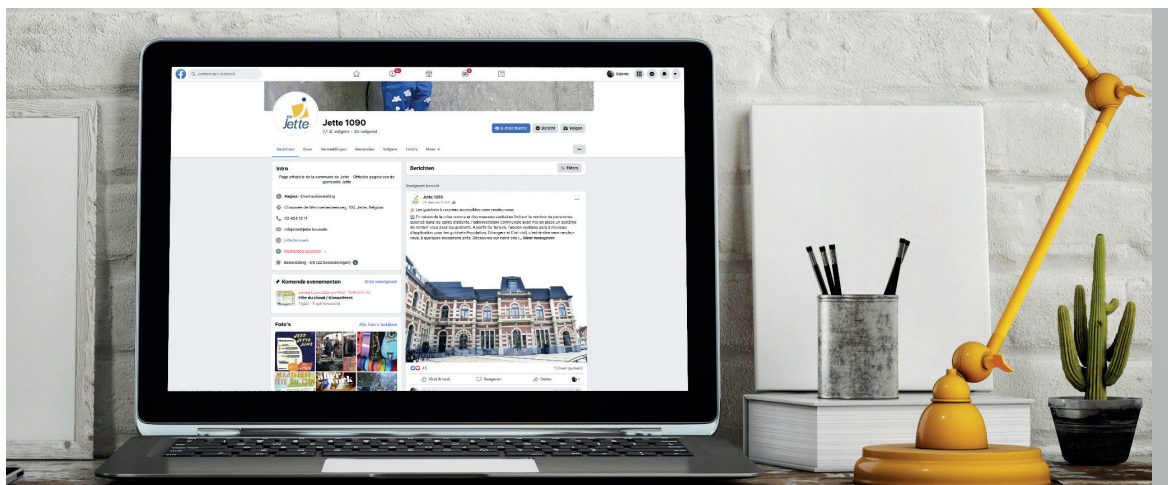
Zoeken op Facebook

Jette 1090

7,1 d. volgers • 65 volgend

Vind ik leuk
Bericht
Volgen

Berichten
Over
Vermeldingen
Beoordelingen
Volgers
Foto's
Meer

Intro

Page officielle de la commune de Jette - Officiële pagina van de gemeente Jette

Pagina · Overheidsinstelling

Chaussée de Wemmel/Wemmelsesteenweg, 100, Jette, Belgique

02 423 12 11

info@jette.brussels

jette.brussels

Beoordeling · 2,9 (22 beoordelingen)

Komende evenementen

Alles weergeven

Fête du climat / Klimaatfeest

Foto's

Alle foto's bekijken

Berichten

Filters

Vastgezet bericht

Jette 1090

Les guichets à nouveau accessibles sans rendez-vous

... Meer weergeven

Vind ik leuk
Reageren
Delen